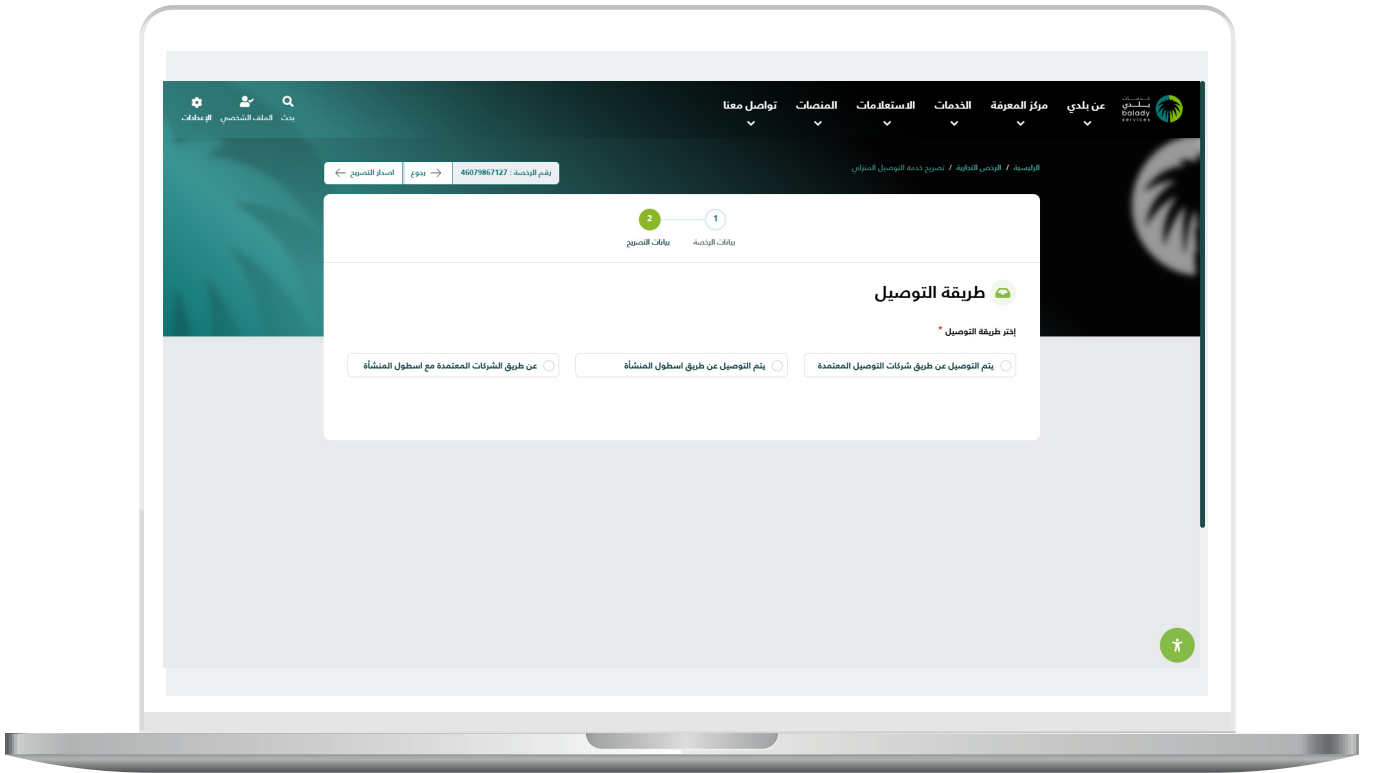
خدمات بلدي
balady services

عن بلدي
مركز المعرفة
الخدمات
الاستعلامات
المنصات
تواصل معنا

بحث
الملف الشخصي
الإعدادات

الرئيسية / الرخص التجارية / تصريح خدمة التوصيل المنزلي

رقم الرخصة : 46079867127
رجوع
اصدار التصريح

1
بيانات الرخصة
2
بيانات التصريح

طريقة التوصيل

إختر طريقة التوصيل *

يتم التوصيل عن طريق شركات التوصيل المعتمدة
يتم التوصيل عن طريق اسطول المنشأة
عن طريق الشركات المعتمدة مع اسطول المنشأة